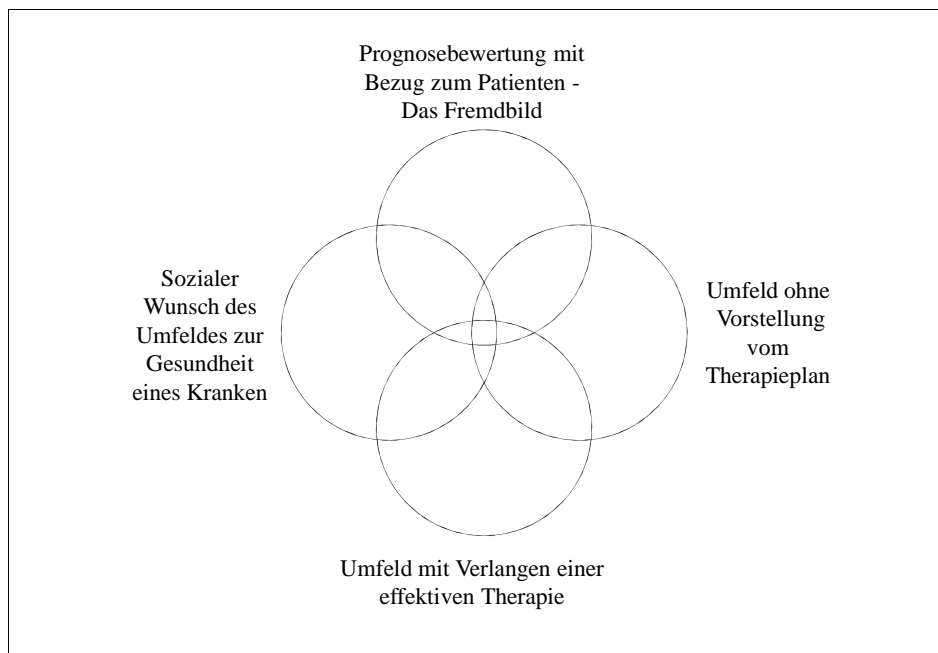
Prognosebewertung mit Bezug zum Patienten - Das Fremdbild

Sozialer Wunsch des Umfeldes zur Gesundheit eines Kranken

Umfeld ohne Vorstellung vom Therapieplan

Umfeld mit Verlangen einer effektiven Therapie